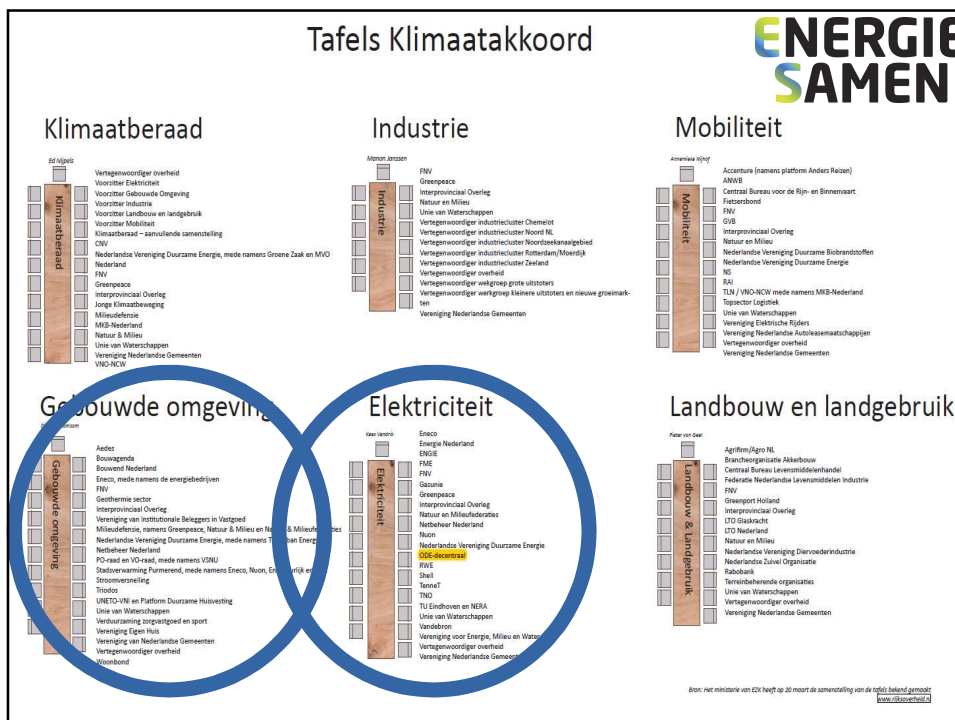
Tafels Klimaatakkoord

ENERGIE SAMEN

Klimaatberaad

Ed Nijpels

Klimaatberaad

Vertegenwoordiger overheid
Voorzitter Elektriciteit
Voorzitter Gebouwde Omgeving
Voorzitter Industrie
Voorzitter Landbouw en landgebruik
Voorzitter Mobiliteit
Klimaatberaad – aanvullende samenstelling
CNV
Nederlandse Vereniging Duurzame Energie, mede namens Groene Zaak en MVO
Nederland
FNV
Greenpeace
Interprovinciaal Overleg
Jonge Klimaatbeweging
Milieudefensie
MKB-Nederland
Natuur & Milieu
Unie van Waterschappen
Vereniging Nederlandse Gemeenten
VNO-NCW

Industrie

Manon Janssen

Industrie

FNV
Greenpeace
Interprovinciaal Overleg
Natuur en Milieu
Unie van Waterschappen
Vertegenwoordiger industriecluster Chemelot
Vertegenwoordiger industriecluster Noord NL
Vertegenwoordiger industriecluster Noordzeekanaalgebied
Vertegenwoordiger industriecluster Rotterdam/Moerdijk
Vertegenwoordiger industriecluster Zeeland
Vertegenwoordiger overheid
Vertegenwoordiger werkgroep grote uitstoters
Vertegenwoordiger werkgroep kleinere uitstoters en nieuwe groeimarkten
Vereniging Nederlandse Gemeenten

Mobiliteit

Annemieke Nijhof

Mobiliteit

Accenture (namens platform Anders Reizen)
ANWB
Centraal Bureau voor de Rijn- en Binnenvaart
Fietsersbond
FNV
GVB
Interprovinciaal Overleg
Natuur en Milieu
Nederlandse Vereniging Duurzame Biobrandstoffen
Nederlandse Vereniging Duurzame Energie
NS
RAI
TLN / VNO-NCW mede namens MKB-Nederland
Topsector Logistiek
Unie van Waterschappen
Vereniging Elektrische Rijders
Vereniging Nederlandse Autoleasemaatschappijen
Vertegenwoordiger overheid
Vereniging Nederlandse Gemeenten

Gebouwde omgeving

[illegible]

Gebouwde omgeving

Aedes
Bouwagenda
Bouwend Nederland
Eneco, mede namens de energiebedrijven
FNV
Geothermie sector
Interprovinciaal Overleg
Vereniging van Institutionele Beleggers in Vastgoed
Milieudefensie, namens Greenpeace, Natuur & Milieu en N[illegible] & Milieufederaties
Nederlandse Vereniging Duurzame Energie, mede namens T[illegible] van Energ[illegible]
Netbeheer Nederland
PO-raad en VO-raad, mede namens VSNU
Stadsverwarming Purmerend, mede namens Eneco, Nuon, En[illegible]rijk en
Stroomversnelling
Triodos
UNETO-VNI en Platform Duurzame Huisvesting
Unie van Waterschappen
Verduurzaming zorgvastgoed en sport
Vereniging Eigen Huis
Vereniging van Nederlandse Gemeenten
Vertegenwoordiger overheid
Woonbond

Elektriciteit

Kees Vendrik

Elektriciteit

Eneco
Energie Nederland
ENGIE
FME
FNV
Gasunie
Greenpeace
Interprovinciaal Overleg
Natuur en Milieufederaties
Netbeheer Nederland
Nuon
Nederlandse Vereniging Duurzame Energie
ODE-decentraal
RWE
Shell
TenneT
TNO
TU Eindhoven en NERA
Unie van Waterschappen
Vandebron
Vereniging voor Energie, Milieu en Water
Vertegenwoordiger overheid
Vereniging Nederlandse Gemeen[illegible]

Landbouw en landgebruik

Pieter van Geel

Landbouw & Landgebruik

Agrifirm/Agro NL
Brancheorganisatie Akkerbouw
Centraal Bureau Levensmiddelenhandel
Federatie Nederlandse Levensmiddelen Industrie
FNV
Greenport Holland
Interprovinciaal Overleg
LTO Glaskracht
LTO Nederland
Natuur en Milieu
Nederlandse Vereniging Diervoederindustrie
Nederlandse Zuivel Organisatie
Rabobank
Terreinbeherende organisaties
Unie van Waterschappen
Vertegenwoordiger overheid
Vereniging Nederlandse Gemeenten

Bron: Het ministerie van EZK heeft op 20 maart de samenstelling van de tafels bekend gemaakt
www.rijksoverheid.nl